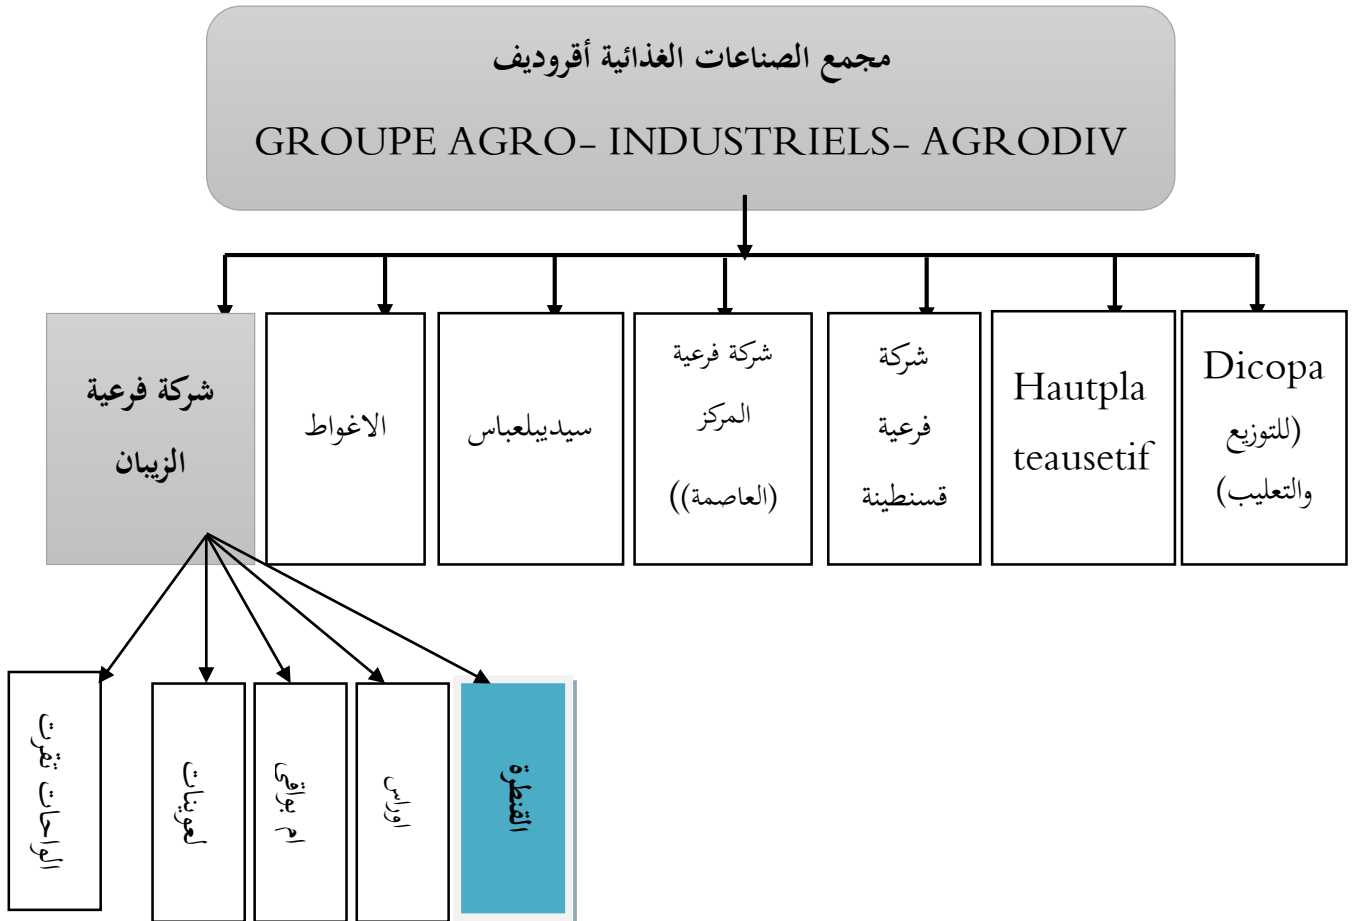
مجمع الصناعات الغذائية أقروديف

GROUPE AGRO- INDUSTRIELS- AGRODIV

شركة فرعية الزيبان

الاغواط

سيديبلعباس

شركة فرعية المركز (العاصمة))

شركة فرعية قسنطينة

Hautpla teausetif

Dicopa (للتوزيع والتعليب)

الواحات تقرت

لعوينات

ام بواقي

اولاس

القنطرة